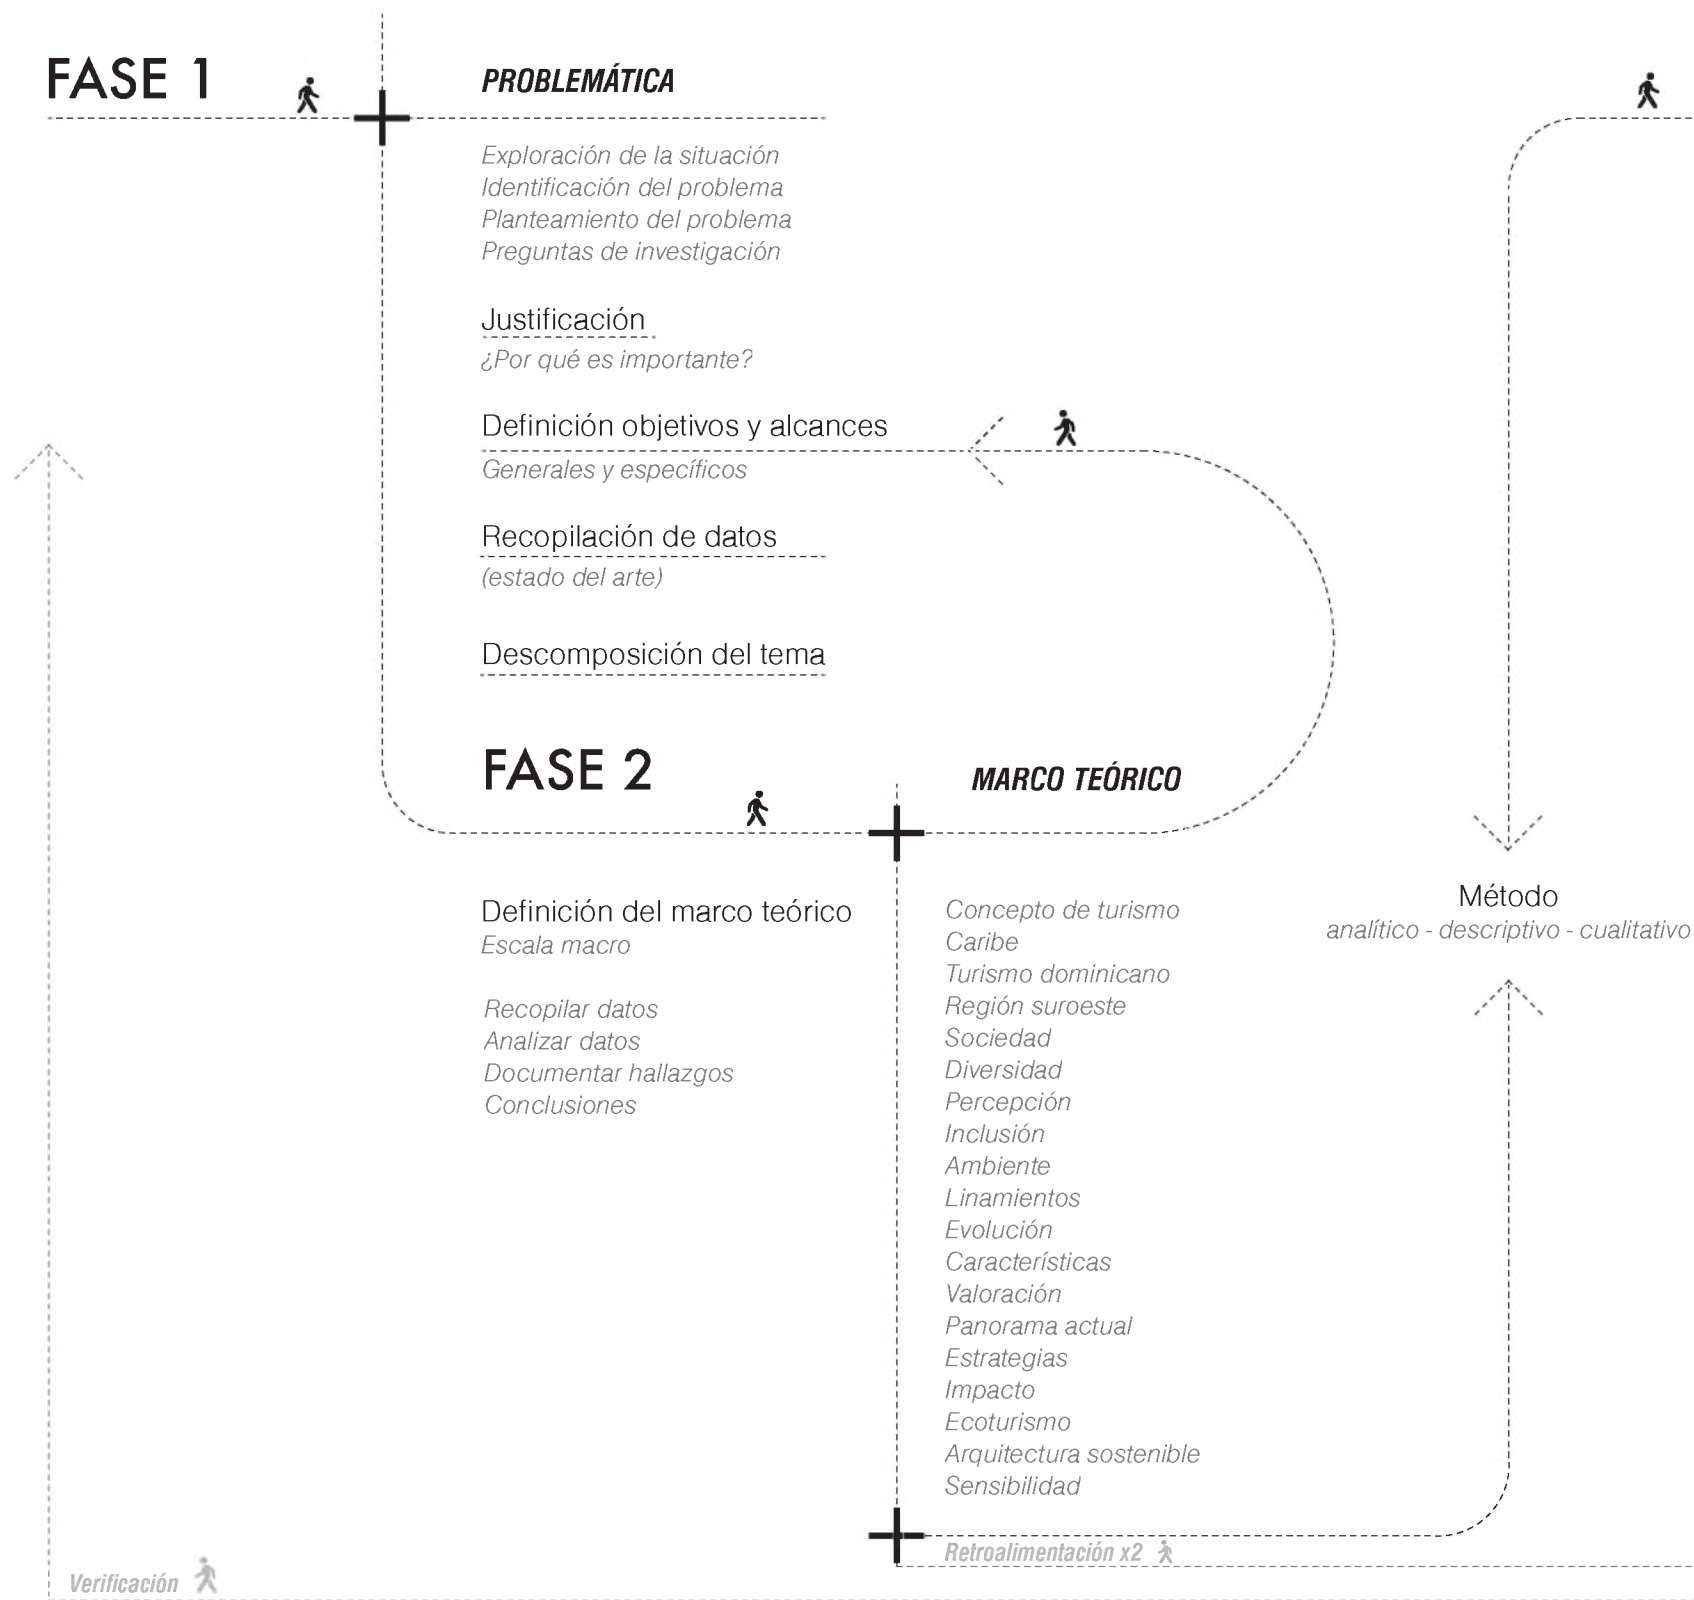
FASE 1

PROBLEMÁTICA

Exploración de la situación
Identificación del problema
Planteamiento del problema
Preguntas de investigación

Justificación
¿Por qué es importante?

Definición objetivos y alcances
Generales y específicos

Recopilación de datos
(estado del arte)

Descomposición del tema

FASE 2

MARCO TEÓRICO

Definición del marco teórico
Escala macro

Recopilar datos
Analizar datos
Documentar hallazgos
Conclusiones

Concepto de turismo
Caribe
Turismo dominicano
Región suroeste
Sociedad
Diversidad
Percepción
Inclusión
Ambiente
Linamientos
Evolución
Características
Valoración
Panorama actual
Estrategias
Impacto
Ecoturismo
Arquitectura sostenible
Sensibilidad

Método
analítico - descriptivo - cualitativo

Retroalimentación x2

Verificación